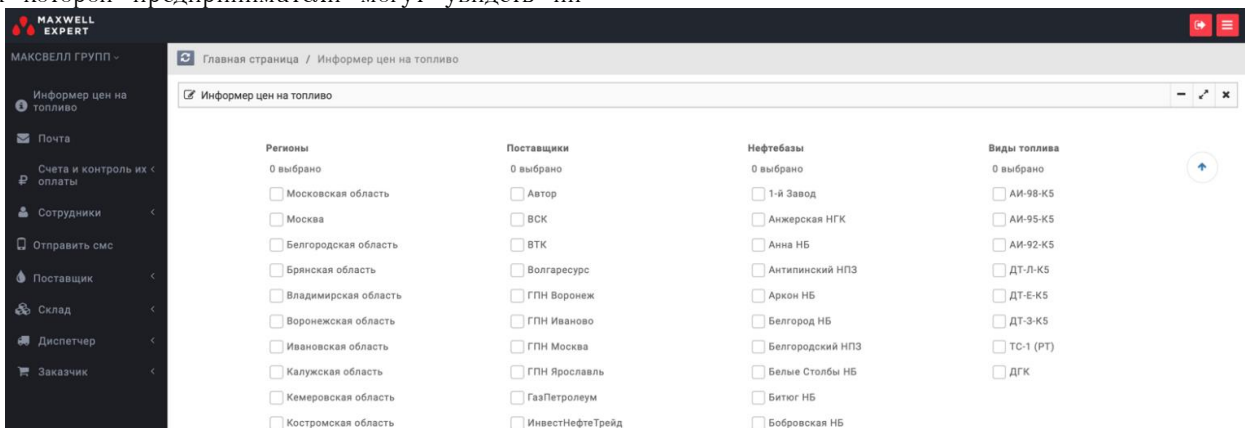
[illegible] которой предприниматели могут увидеть их

MAXWELL EXPERT

МАКСВЕЛЛ ГРУПП

Информер цен на топливо

Почта

Счета и контроль их оплаты

Сотрудники

Отправить смс

Поставщик

Склад

Диспетчер

Заказчик

Главная страница / Информер цен на топливо

Информер цен на топливо

| Регионы | Поставщики | Нефтебазы | Виды топлива |
|---|---|---|---|
| 0 выбрано | 0 выбрано | 0 выбрано | 0 выбрано |
| Московская область | Автор | 1-й Завод | АИ-98-К5 |
| Москва | ВСК | Анжерская НГК | АИ-95-К5 |
| Белгородская область | ВТК | Анна НБ | АИ-92-К5 |
| Брянская область | Волгаресурс | Антипинский НПЗ | ДТ-Л-К5 |
| Владимирская область | ГПН Воронеж | Аркон НБ | ДТ-Е-К5 |
| Воронежская область | ГПН Иваново | Белгород НБ | ДТ-З-К5 |
| Ивановская область | ГПН Москва | Белгородский НПЗ | ТС-1 (РТ) |
| Калужская область | ГПН Ярославль | Белые Столбы НБ | ДГК |
| Кемеровская область | ГазПетролеум | Битюг НБ | |
| Костромская область | ИнвестНефтеТрейд | Бобровская НБ | |